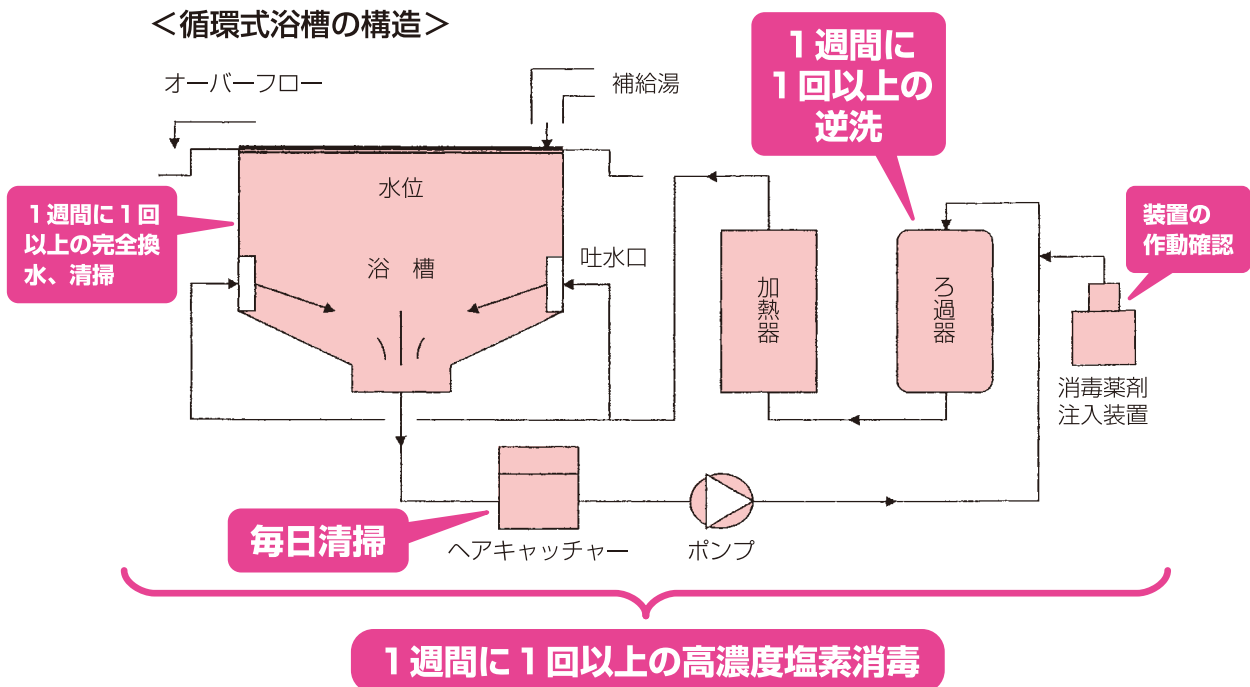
＜循環式浴槽の構造＞

オーバーフロー

補給湯

１週間に１回以上の逆洗

水位

浴　槽

吐水口

１週間に１回以上の完全換水、清掃

加熱器

ろ過器

装置の作動確認

消毒薬剤注入装置

毎日清掃

ヘアキャッチャー

ポンプ

１週間に１回以上の高濃度塩素消毒